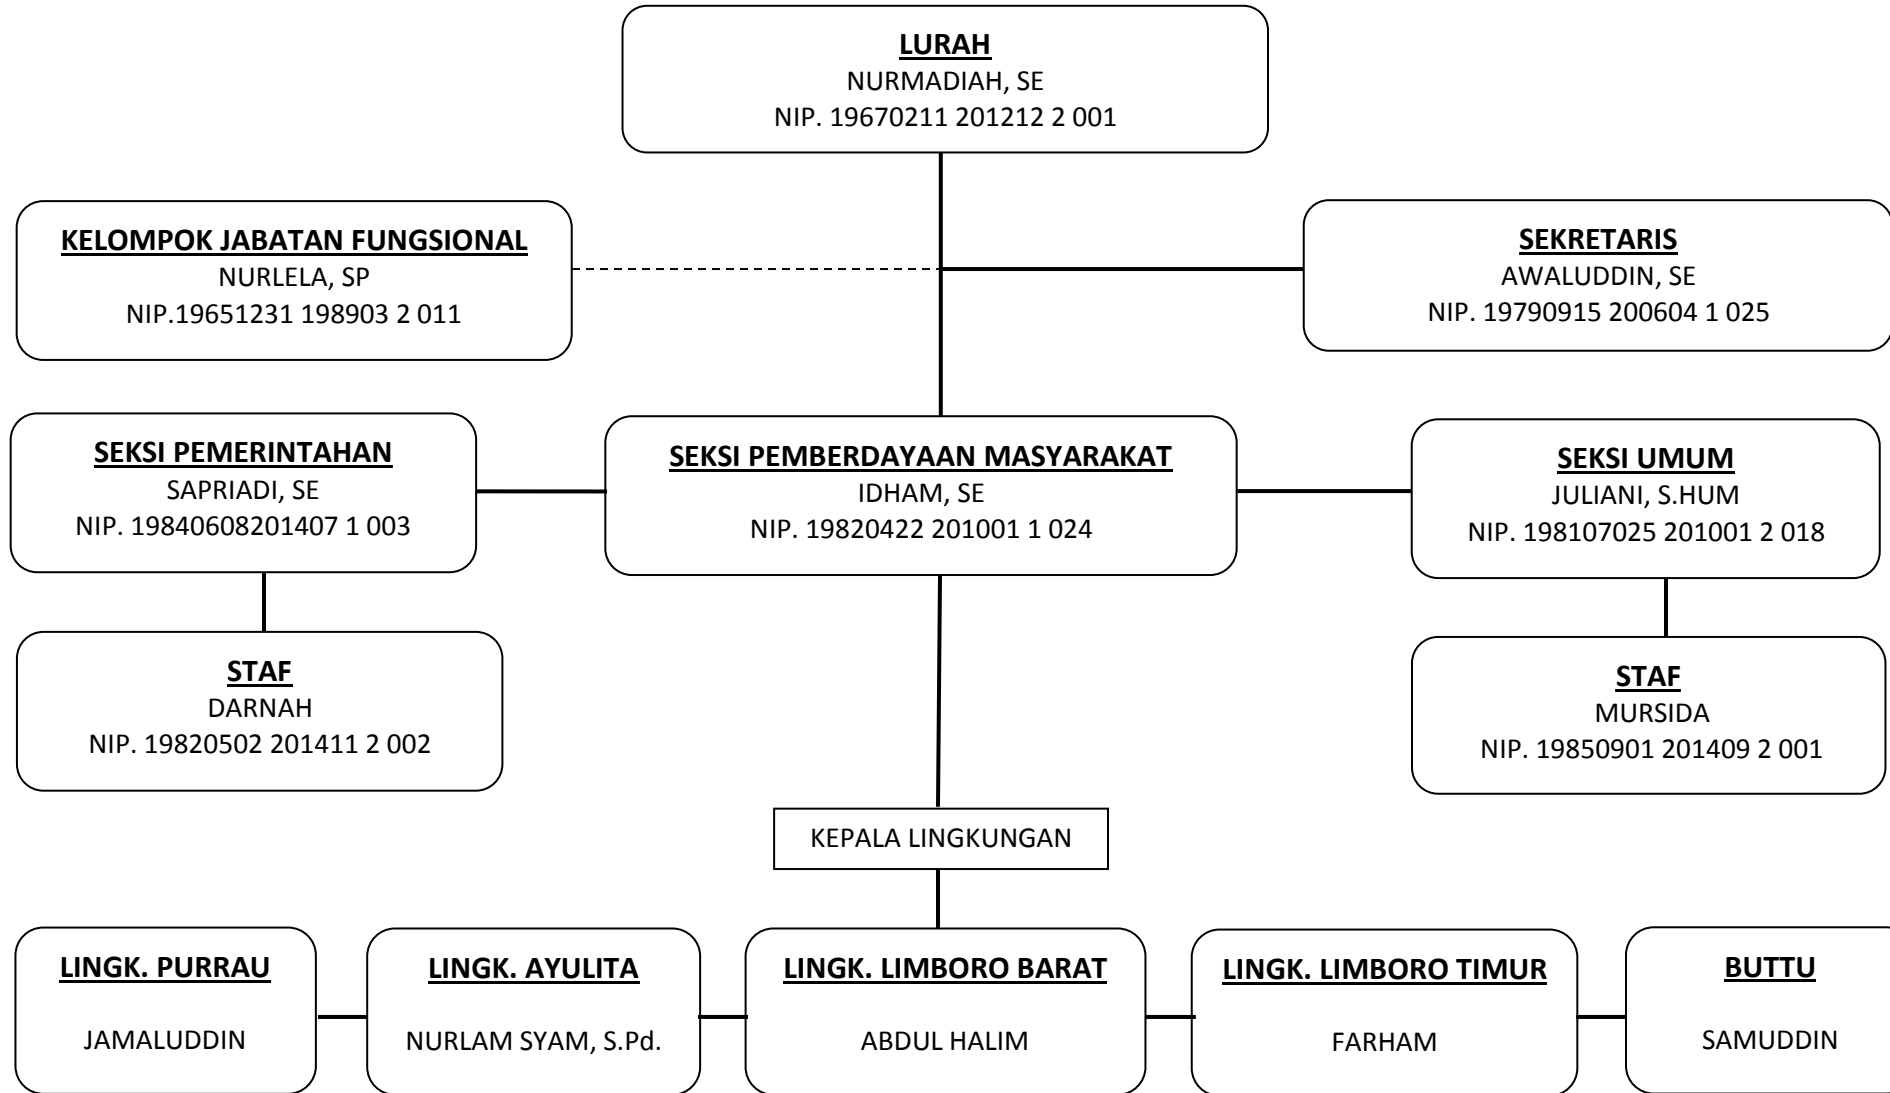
LURAH
NURMADIAH, SE
NIP. 19670211 201212 2 001

KELOMPOK JABATAN FUNGSIONAL
NURLELA, SP
NIP.19651231 198903 2 011

SEKRETARIS
AWALUDDIN, SE
NIP. 19790915 200604 1 025

SEKSI PEMERINTAHAN
SAPRIADI, SE
NIP. 19840608201407 1 003

SEKSI PEMBERDAYAAN MASYARAKAT
IDHAM, SE
NIP. 19820422 201001 1 024

SEKSI UMUM
JULIANI, S.HUM
NIP. 198107025 201001 2 018

STAF
DARNAH
NIP. 19820502 201411 2 002

STAF
MURSIDA
NIP. 19850901 201409 2 001

KEPALA LINGKUNGAN

LINGK. PURRAU
JAMALUDDIN

LINGK. AYULITA
NURLAM SYAM, S.Pd.

LINGK. LIMBORO BARAT
ABDUL HALIM

LINGK. LIMBORO TIMUR
FARHAM

BUTTU
SAMUDDIN